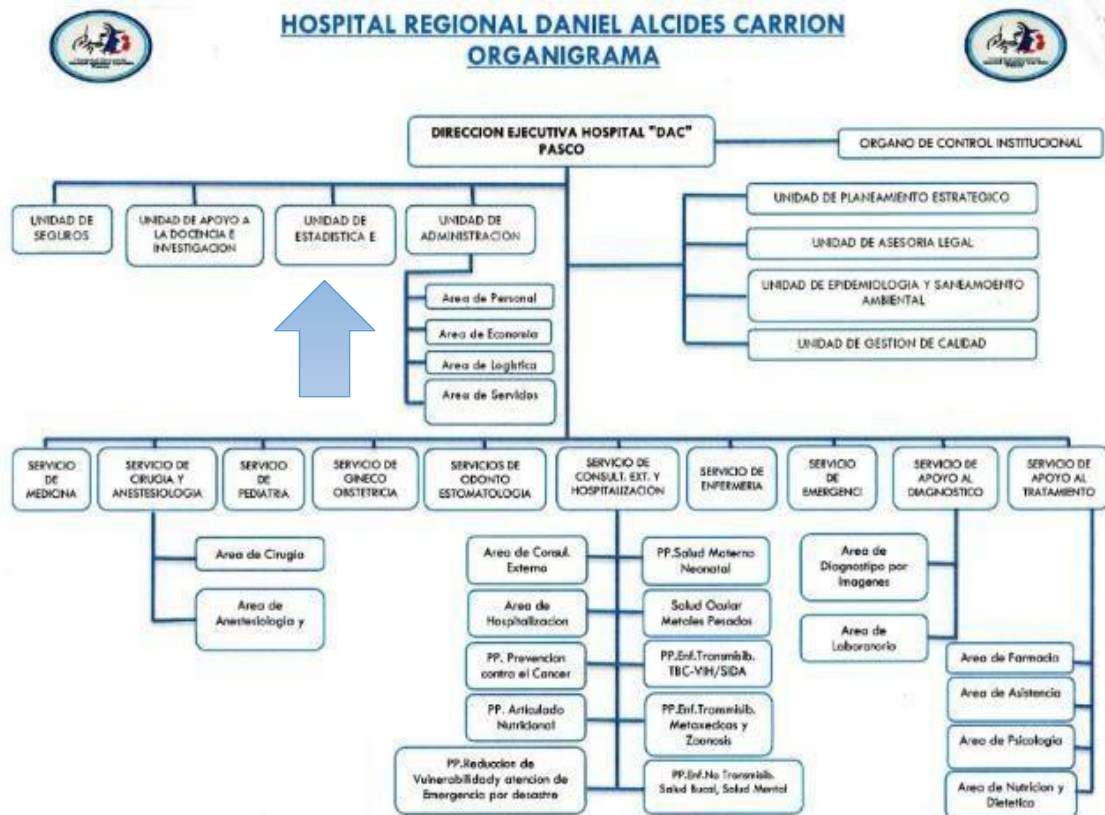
HOSPITAL REGIONAL DANIEL ALCIDES CARRION
ORGANIGRAMA

DIRECCION EJECUTIVA HOSPITAL "DAC" PASCO

ORGANO DE CONTROL INSTITUCIONAL

UNIDAD DE SEGUROS

UNIDAD DE APOYO A LA DOCENCIA E INVESTIGACION

UNIDAD DE ESTADISTICA E

UNIDAD DE ADMINISTRACION

Area de Personal

Area de Economia

Area de Logistica

Area de Servicios

UNIDAD DE PLANEAMIENTO ESTRATEGICO

UNIDAD DE ASESORIA LEGAL

UNIDAD DE EPIDEMIOLOGIA Y SANEAMOENTO AMBIENTAL

UNIDAD DE GESTION DE CALIDAD

SERVICIO DE MEDICINA

SERVICIO DE CIRUGIA Y ANESTESIOLOGIA

SERVICIO DE PEDIATRIA

SERVICIO DE GINECO OBSTETRICIA

SERVICIOS DE ODONTO ESTOMATOLOGIA

SERVICIO DE CONSULT. EXT. Y HOSPITALIZACION

SERVICIO DE ENFERMERIA

SERVICIO DE EMERGENCI

SERVICIO DE APOYO AL DIAGNOSTICO

SERVICIO DE APOYO AL TRATAMIENTO

Area de Cirugia

Area de Anestesiologia y

Area de Consul. Externo

Area de Hospitalizacion

PP. Prevencion contra el Cancer

PP. Articulado Nutricional

PP.Reduccion de Vulnerabilidady atencion de Emergencia por desastre

PP.Salud Materno Neonatal

Salud Ocular Metales Pesados

PP.Enf.Transmisib. TBC-VIH/SIDA

PP.Enf.Transmisib. Metaxenicas y Zoonosis

PP.Enf.No Transmisib. Salud Bucal, Salud Mental

Area de Diagnostico por Imagenes

Area de Laboratorio

Area de Farmacia

Area de Asistencia

Area de Psicologia

Area de Nutricion y Dietetica